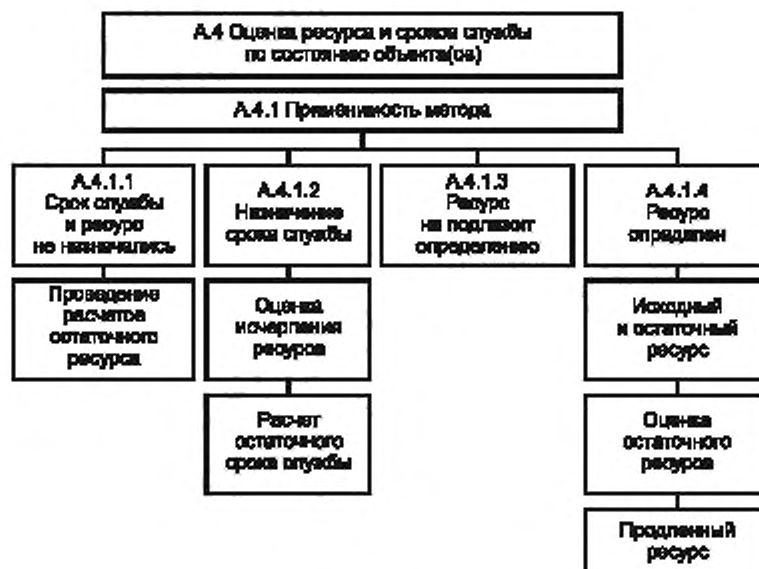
А.4 Оценка ресурса и сроков службы по состоянию объекта(ов)

А.4.1 Применимость метода

А.4.1.1
Срок службы и ресурс не назначались

Проведение расчетов остаточного ресурса

А.4.1.2
Назначение срока службы

Оценка исчерпания ресурсов

Расчет остаточного срока службы

А.4.1.3
Ресурс не подлежит определению

А.4.1.4
Ресурс определен

Исходный и остаточный ресурс

Оценка остаточного ресурса

Продленный ресурс